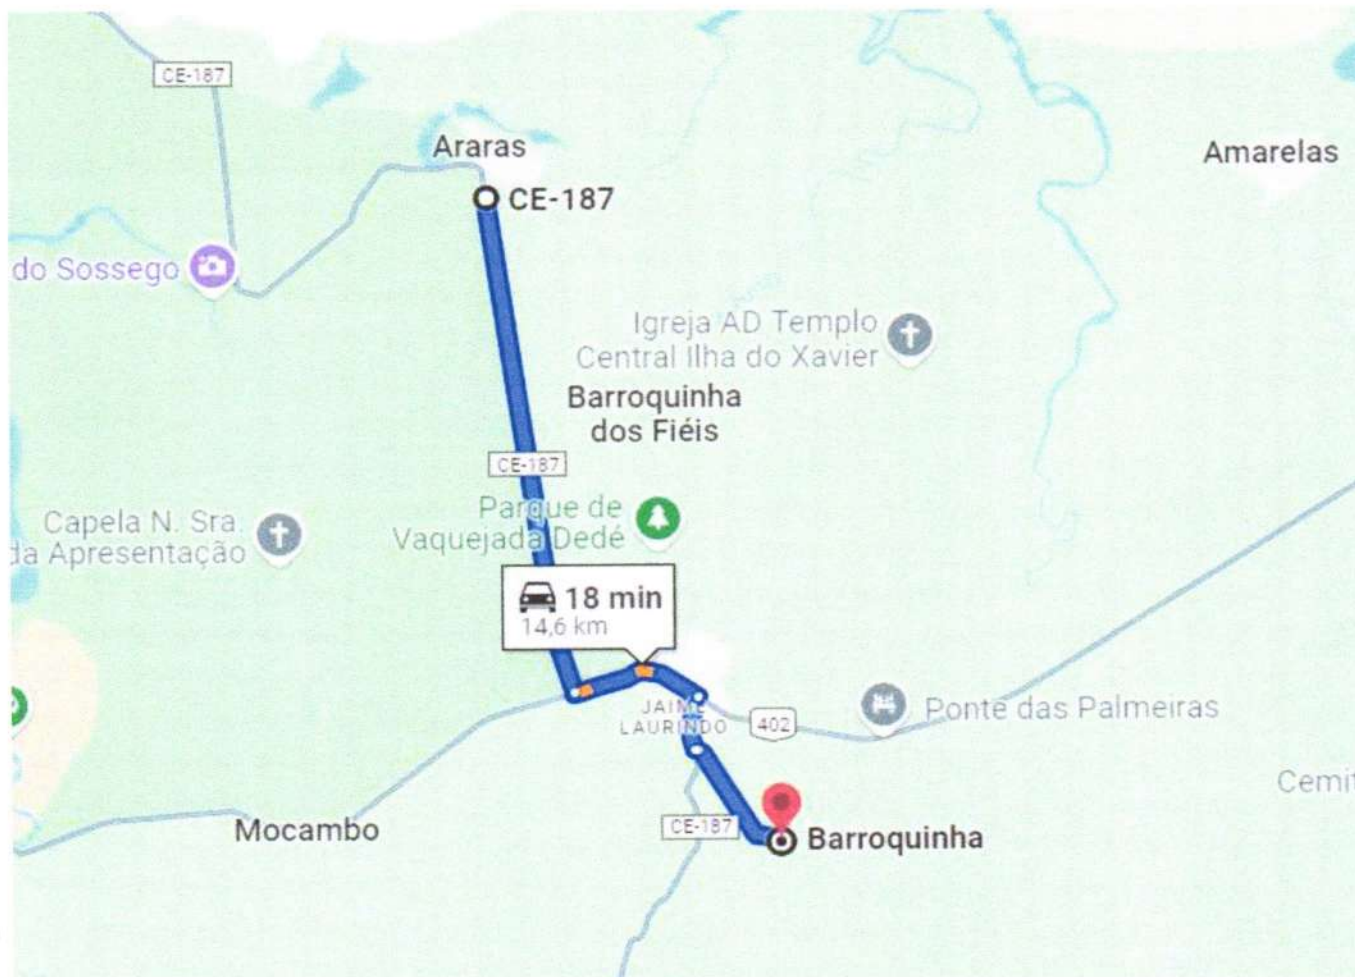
CE-187

Araras

CE-187

Amarelas

do Sossego

Igreja AD Templo Central Ilha do Xavier

Barroquinha dos Fiéis

CE-187

Parque de Vaquejada Dedé

Capela N. Sra. da Apresentação

18 min
14,6 km

JAIME LAURINDO

402

Ponte das Palmeiras

Cemi

Mocambo

CE-187

Barroquinha